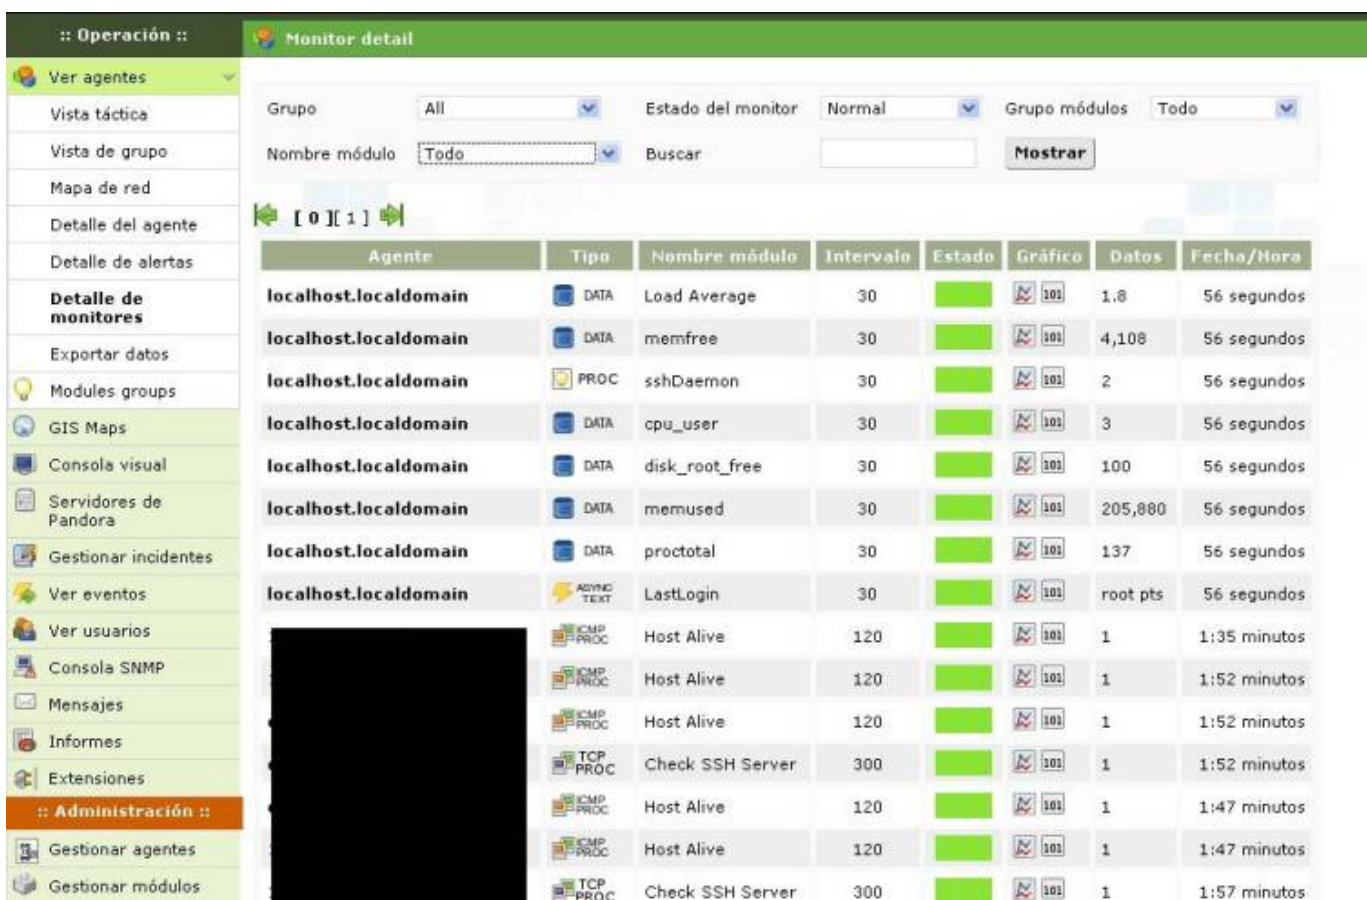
:: Operación ::

Ver agentes
Vista táctica
Vista de grupo
Mapa de red
Detalle del agente
Detalle de alertas
Detalle de monitores
Exportar datos
Modules groups
GIS Maps
Consola visual
Servidores de Pandora
Gestionar incidentes
Ver eventos
Ver usuarios
Consola SNMP
Mensajes
Informes
Extensiones

:: Administración ::

Gestionar agentes
Gestionar módulos

Monitor detail

Grupo All
Estado del monitor Normal
Grupo módulos Todo
Nombre módulo Todo
Buscar
Mostrar

[ 0 ][ 1 ]

| Agente | Tipo | Nombre módulo | Intervalo | Estado | Gráfico | Datos | Fecha/Hora |
|---|---|---|---|---|---|---|---|
| localhost.localdomain | DATA | Load Average | 30 | | 101 | 1.8 | 56 segundos |
| localhost.localdomain | DATA | memfree | 30 | | 101 | 4,108 | 56 segundos |
| localhost.localdomain | PROC | sshDaemon | 30 | | 101 | 2 | 56 segundos |
| localhost.localdomain | DATA | cpu_user | 30 | | 101 | 3 | 56 segundos |
| localhost.localdomain | DATA | disk_root_free | 30 | | 101 | 100 | 56 segundos |
| localhost.localdomain | DATA | memused | 30 | | 101 | 205,880 | 56 segundos |
| localhost.localdomain | DATA | proctotal | 30 | | 101 | 137 | 56 segundos |
| localhost.localdomain | ASYNC TEXT | LastLogin | 30 | | 101 | root pts | 56 segundos |
| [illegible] | ICMP PROC | Host Alive | 120 | | 101 | 1 | 1:35 minutos |
| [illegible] | ICMP PROC | Host Alive | 120 | | 101 | 1 | 1:52 minutos |
| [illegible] | ICMP PROC | Host Alive | 120 | | 101 | 1 | 1:52 minutos |
| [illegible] | TCP PROC | Check SSH Server | 300 | | 101 | 1 | 1:52 minutos |
| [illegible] | ICMP PROC | Host Alive | 120 | | 101 | 1 | 1:47 minutos |
| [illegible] | ICMP PROC | Host Alive | 120 | | 101 | 1 | 1:47 minutos |
| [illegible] | TCP PROC | Check SSH Server | 300 | | 101 | 1 | 1:57 minutos |